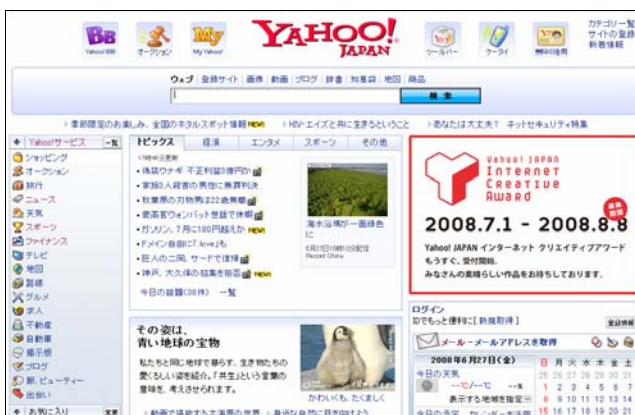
BB Yahoo! BB
オークション
My Yahoo!
YAHOO! JAPAN
ツールバー
ケータイ
無料IDを作る
カテゴリ一覧
サイトの登録
新着情報

ウェブ | 登録サイト | 画像 | 動画 | ブログ | 辞書 | 知恵袋 | 地図 | 商品
検索

季節限定のお楽しみ、全国のホタルスポット情報 NEW! | HIV・エイズと共に生きるということ | あなたは大丈夫？ ネットセキュリティ特集

Yahoo!サービス 一覧
ショッピング
オークション
旅行
ニュース
天気
スポーツ
ファイナンス
テレビ
地図
路線
グルメ
求人
不動産
自動車
掲示板
ブログ
美しビューティー
出会い
お気に入り

トピックス | 経済 | エンタメ | スポーツ | その他
11時46分更新
・偽装ウナギ 不正利益3億円か
・家族3人殺害の男性に無罪判決
・秋葉原の刃物購入222歳無罪
・最高裁ウォンバット登録で休暇
・ガソリン、7月に180円超えか NEW!
・ドメイン自由に「.love」も
・巨人の二岡、サードで復帰
・神戸、大久保の猛集を経営 NEW!
海水浴場が一面緑色に
6月27日10時10分配信 Record China
今日の話題(38件) 一覧

その姿は、青い地球の宝物
私たちと同じ地球で暮らす、生き物たちの愛らしい姿を紹介。「共生」という言葉の意味を、考えさせられます。
かわいくも、たくましく

Yahoo! JAPAN INTERNET CREATIVE AWARD
作品募集
2008.7.1 - 2008.8.8
Yahoo! JAPAN インターネット クリエイティブアワード もうすぐ、受付開始。みなさんの素晴らしい作品をお待ちしております。

ログイン
IDでもっと便利に[新規取得]
登録情報
メール - メールアドレスを取得
2008年6月27日(金)
今日の天気
表示する地域を指定
日 月 火 水 木 金 土